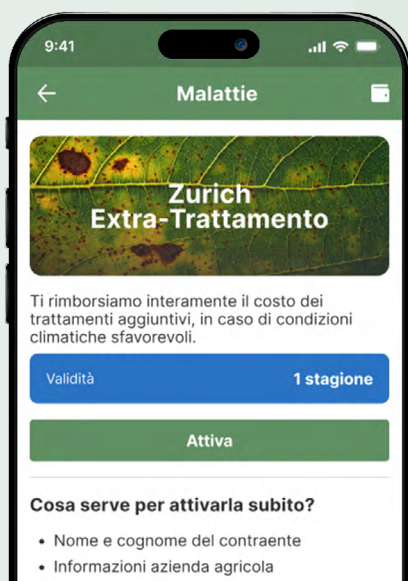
9:41

Malattie

Zurich
Extra-Trattamento

Ti rimborsiamo interamente il costo dei trattamenti aggiuntivi, in caso di condizioni climatiche sfavorevoli.

Validità 1 stagione

Attiva

Cosa serve per attivarla subito?

• Nome e cognome del contraente
• Informazioni azienda agricola